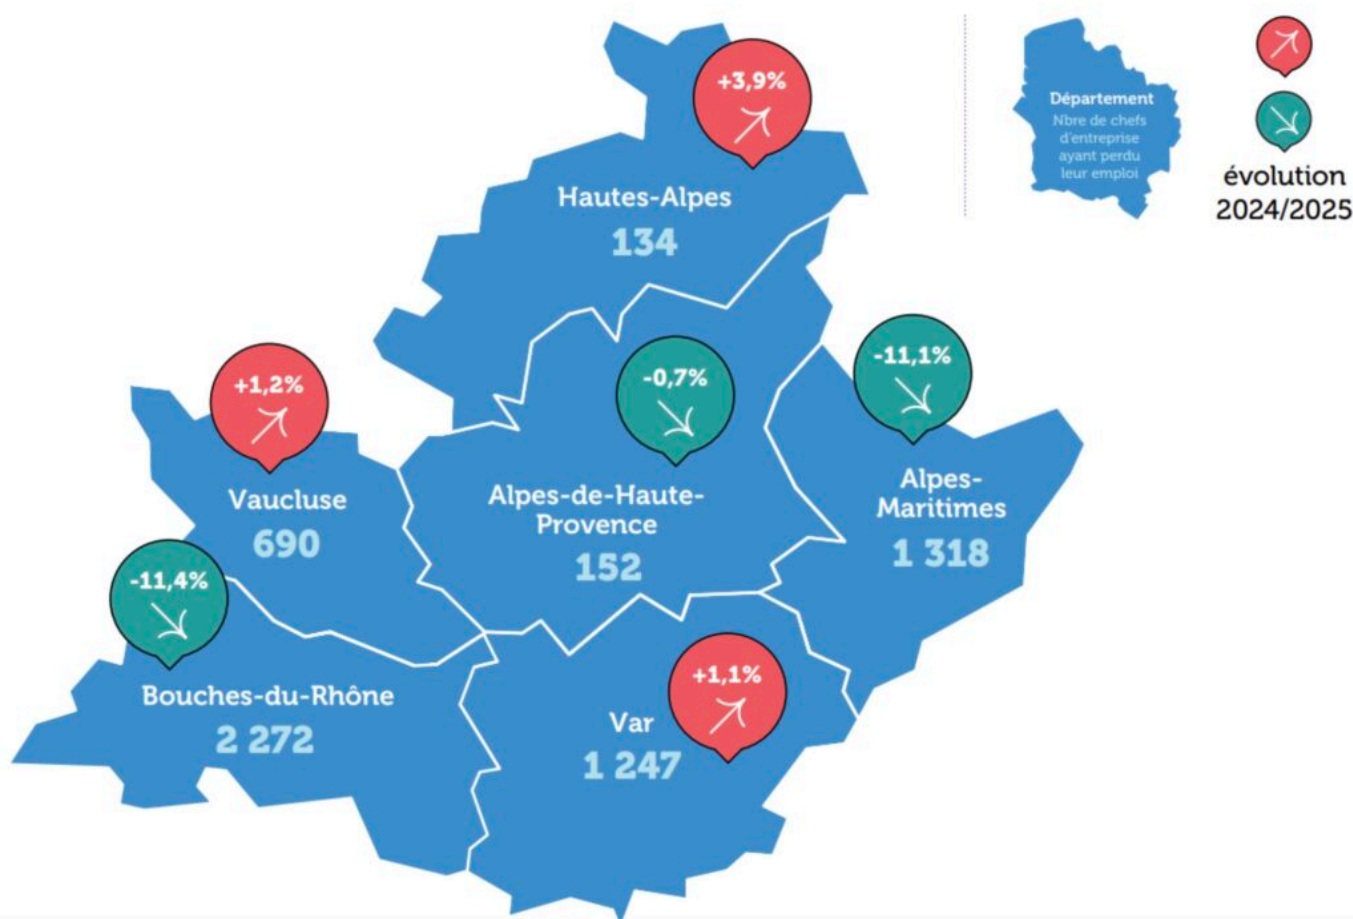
+3,9%

Hautes-Alpes
134

Département
Nbre de chefs d'entreprise ayant perdu leur emploi

évolution 2024/2025

+1,2%

Vaucluse
690

-0,7%

Alpes-de-Haute-Provence
152

-11,1%

Alpes-Maritimes
1 318

-11,4%

Bouches-du-Rhône
2 272

+1,1%

Var
1 247